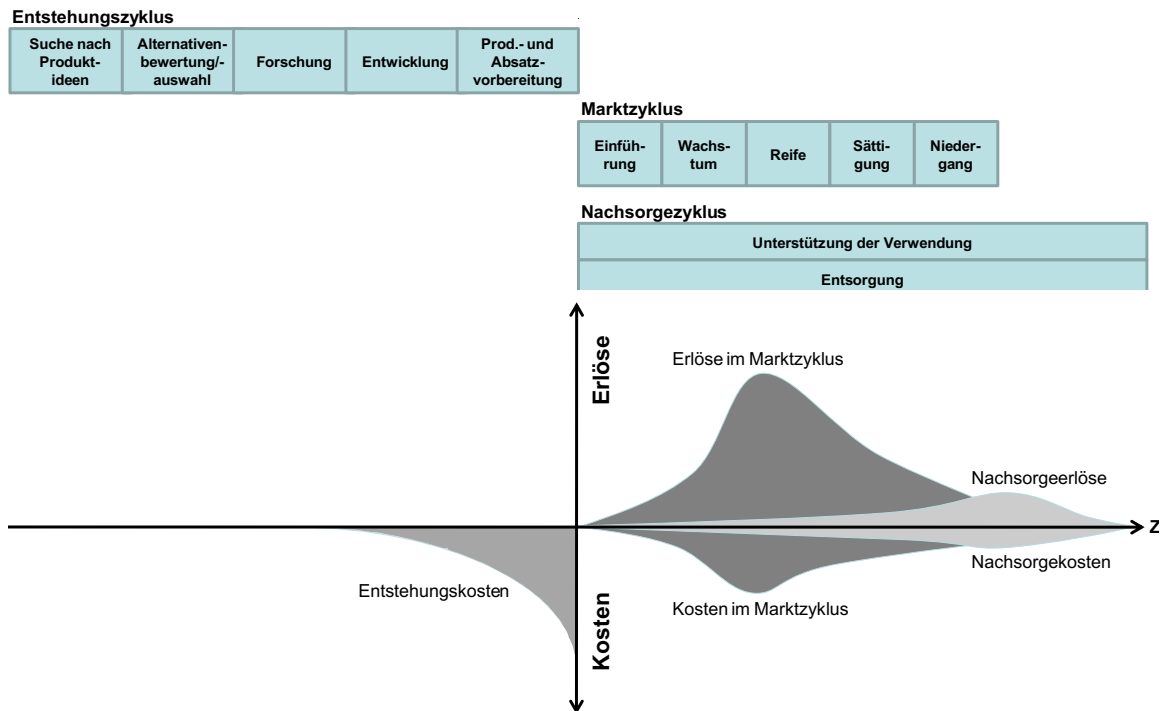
Entstehungszyklus

| Suche nach Produktideen | Alternativenbewertung/-auswahl | Forschung | Entwicklung | Prod.- und Absatzvorbereitung |
|---|---|---|---|---|

Marktzyklus

| Einführung | Wachstum | Reife | Sättigung | Niedergang |
|---|---|---|---|---|

Nachsorgezyklus

| Unterstützung der Verwendung |
|---|
| Entsorgung |

Erlöse

Erlöse im Marktzyklus

Nachsorgeerlöse

Z

Nachsorgekosten

Entstehungskosten

Kosten im Marktzyklus

Kosten